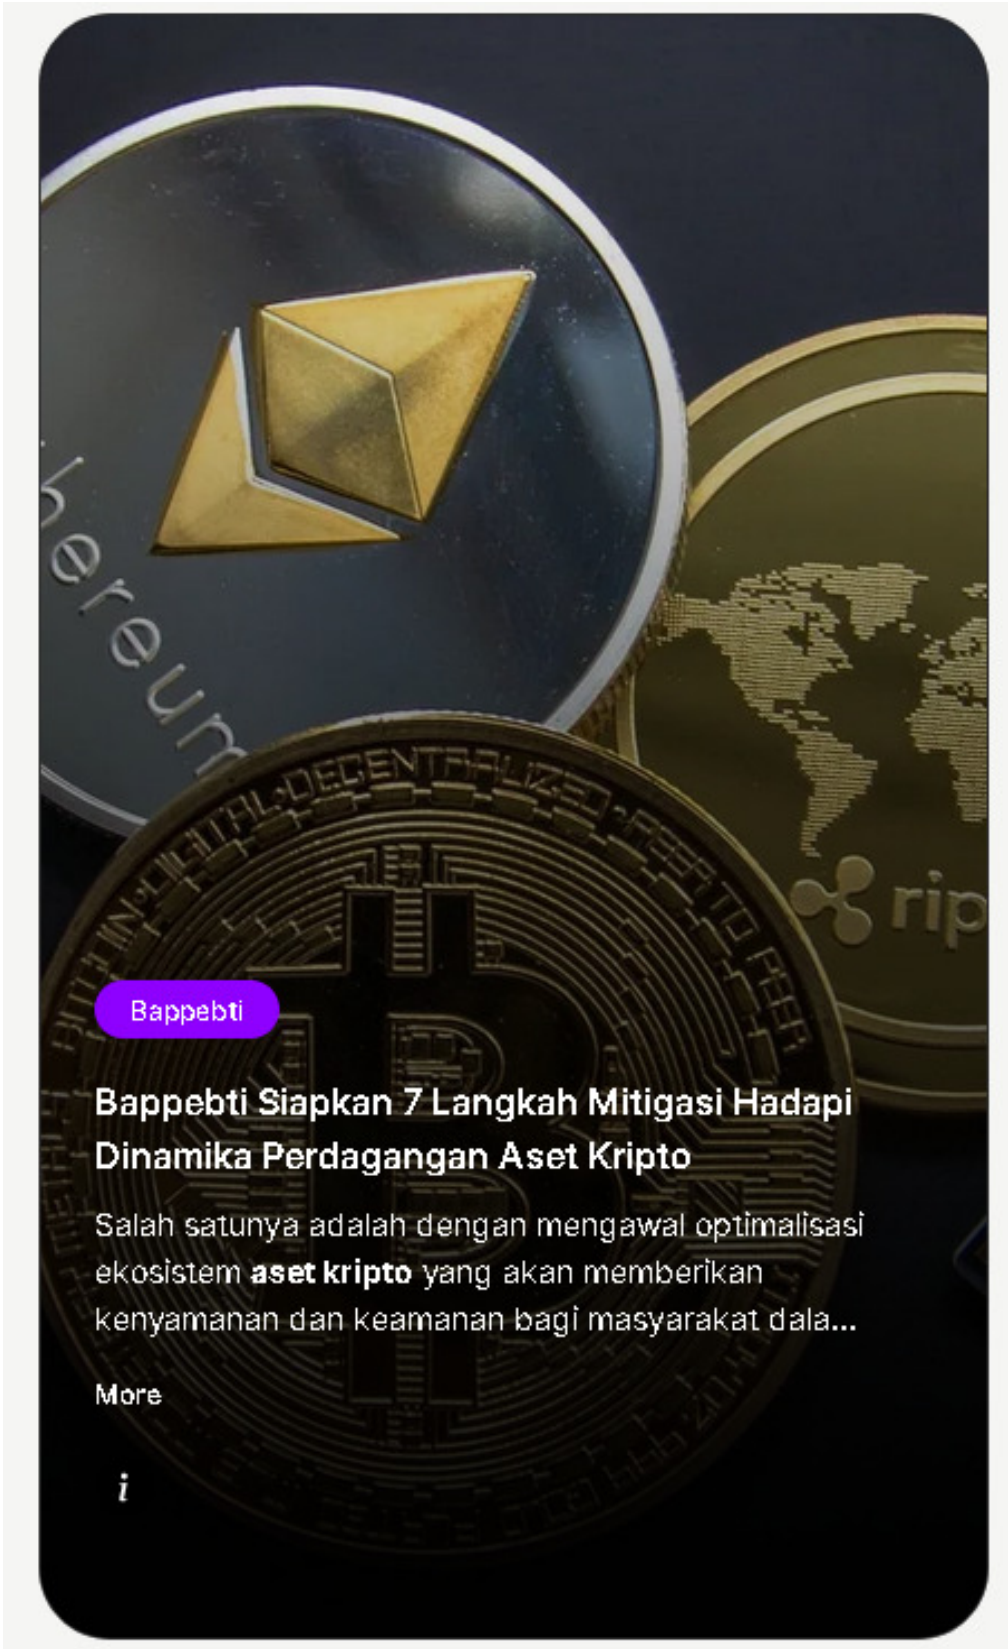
hereum

DIGITAL DECENTRALIZED PEER TO PEER

rip

Bappebti

Bappebti Siapkan 7 Langkah Mitigasi Hadapi Dinamika Perdagangan Aset Kripto

Salah satunya adalah dengan mengawal optimalisasi ekosistem **aset kripto** yang akan memberikan kenyamanan dan keamanan bagi masyarakat dala...

More

i